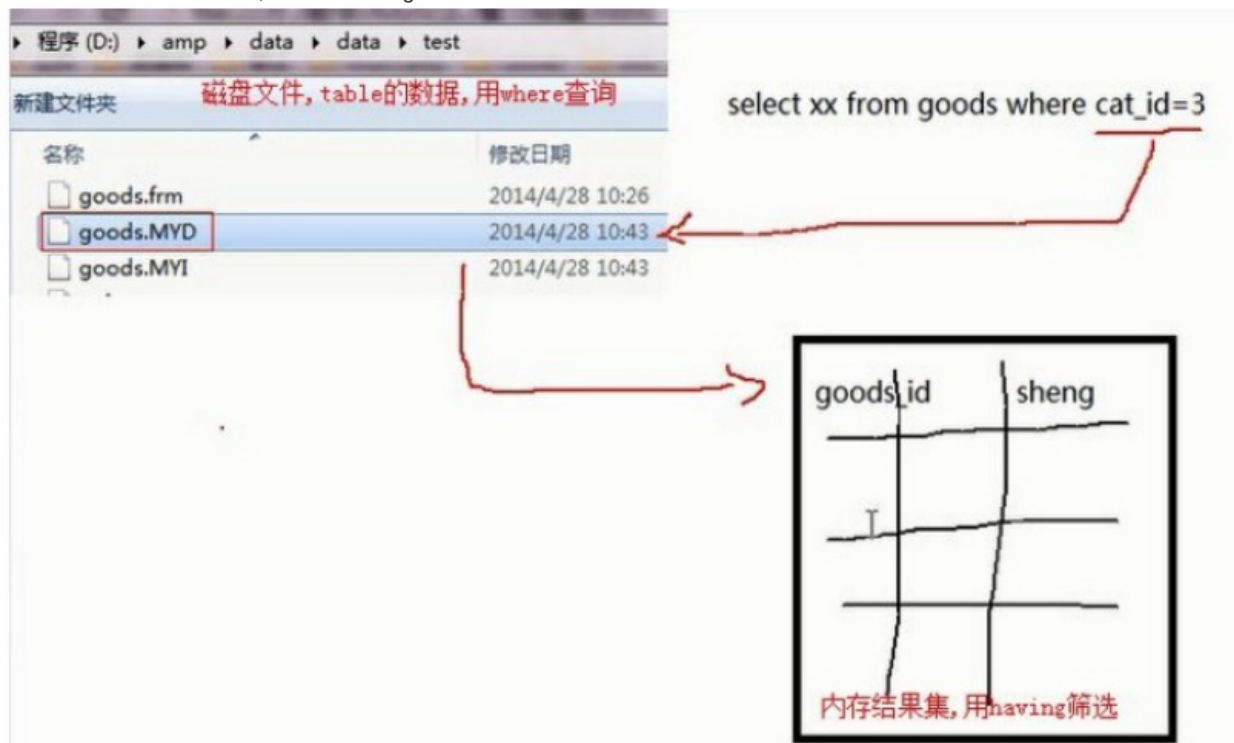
▸ 程序 (D:) ▸ amp ▸ data ▸ data ▸ test

新建文件夹 磁盘文件，table的数据，用where查询

select xx from goods where cat_id=3

| 名称 | 修改日期 |
|---|---|
| goods.frm | 2014/4/28 10:26 |
| goods.MYD | 2014/4/28 10:43 |
| goods.MYI | 2014/4/28 10:43 |

goods_id sheng

内存结果集，用having筛选